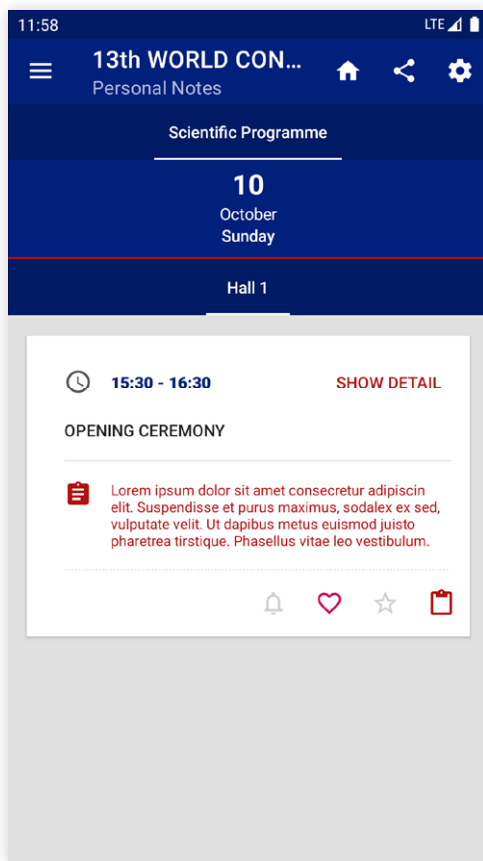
11:58

LTE

13th WORLD CON...
Personal Notes

Scientific Programme

10
October
Sunday

Hall 1

15:30 - 16:30

SHOW DETAIL

OPENING CEREMONY

Lorem ipsum dolor sit amet consecretur adipiscin elit. Suspendisse et purus maximus, sodalex ex sed, vulputate velit. Ut dapibus metus euismod juisto pharetrea tirstique. Phasellus vitae leo vestibulum.